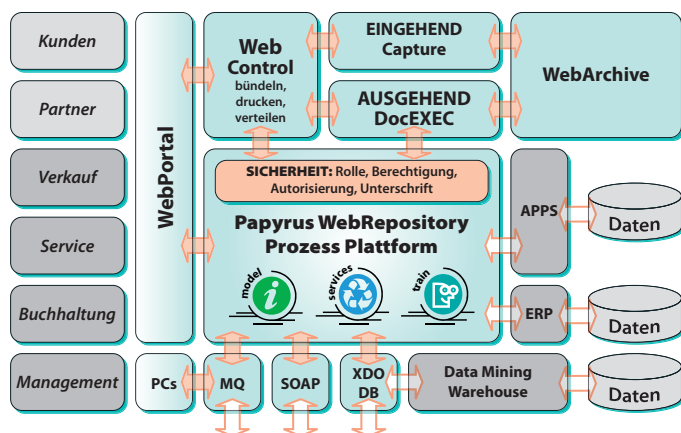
Kunden

Partner

Verkauf

Service

Buchhaltung

Management

WebPortal

Web Control
bündeln, drucken, verteilen

EINGEHEND Capture

AUSGEHEND DocEXEC

WebArchive

SICHERHEIT: Rolle, Berechtigung, Autorisierung, Unterschrift

Papyrus WebRepository Prozess Plattform

model

services

train

APPS

Daten

ERP

Daten

PCs

MQ

SOAP

XDO DB

Data Mining Warehouse

Daten